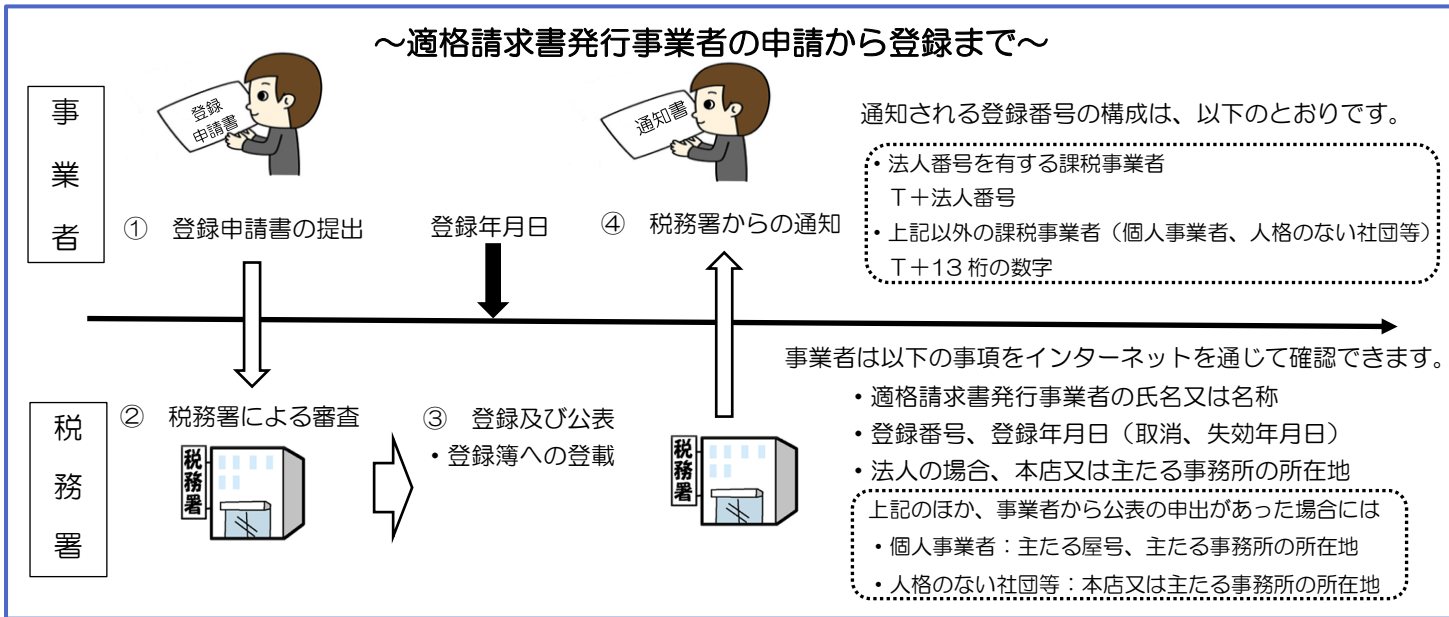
～適格請求書発行事業者の申請から登録まで～

事業者

登録申請書

① 登録申請書の提出

登録年月日

通知書

④ 税務署からの通知

通知される登録番号の構成は、以下のとおりです。

・法人番号を有する課税事業者
T＋法人番号
・上記以外の課税事業者（個人事業者、人格のない社団等）
T＋13 桁の数字

事業者は以下の事項をインターネットを通じて確認できます。

・適格請求書発行事業者の氏名又は名称
・登録番号、登録年月日（取消、失効年月日）
・法人の場合、本店又は主たる事務所の所在地

上記のほか、事業者から公表の申出があった場合には
・個人事業者：主たる屋号、主たる事務所の所在地
・人格のない社団等：本店又は主たる事務所の所在地

税務署

② 税務署による審査

税務署

③ 登録及び公表
・登録簿への登載

税務署